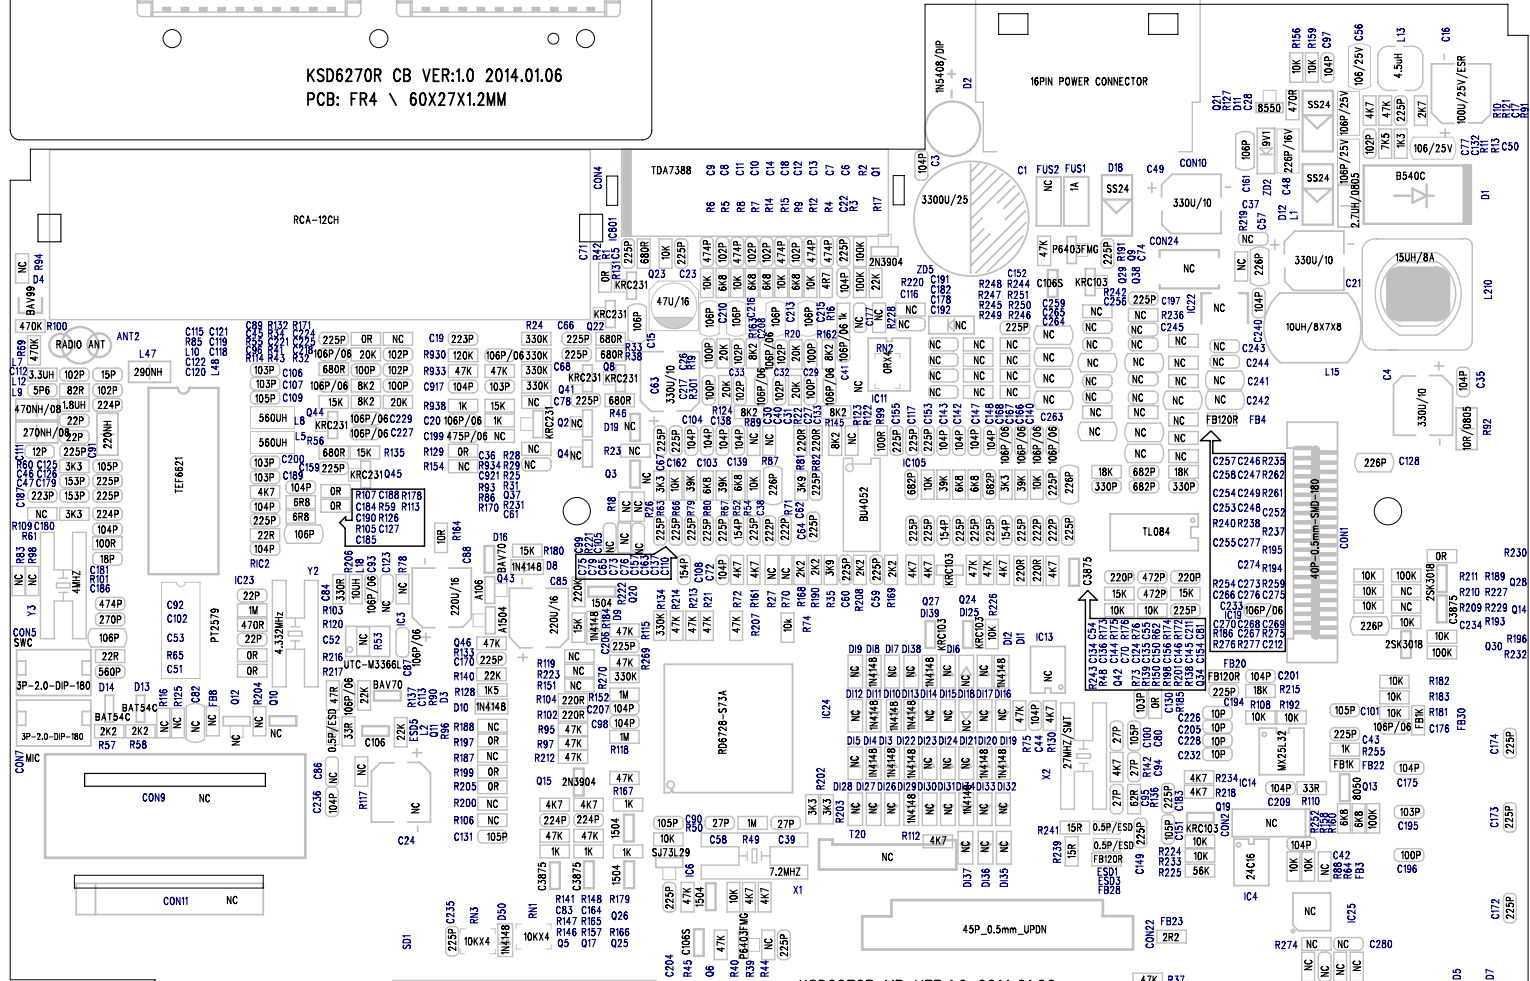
KSD6270R CB VER:1.0 2014.01.06
PCB: FR4 \ 60X27X1.2MM

16PIN POWER CONNECTOR

RCA-12CH

TDA7388

3300U/25

TEF6621

PT2579

TL084

BU4052

RD6728-573A

45P_0.5mm_UPDN

40P-0.5mm-SMD-180

CON9 NC

CON11 NC

RADIO ANT

ANT2

MX25L32

B540C

15UH/8A

10UH/8X7X8

330U/10

1N5408/DIP

P6403FMG

2N3904

UTC-M3366L

4.332MHz

7.2MHZ

27MHZ/SMT

SS24

3P-2.0-DIP-180

IC5

IC4

IC23

Y2

X1

X2

L15

L210

FB4

FB120R